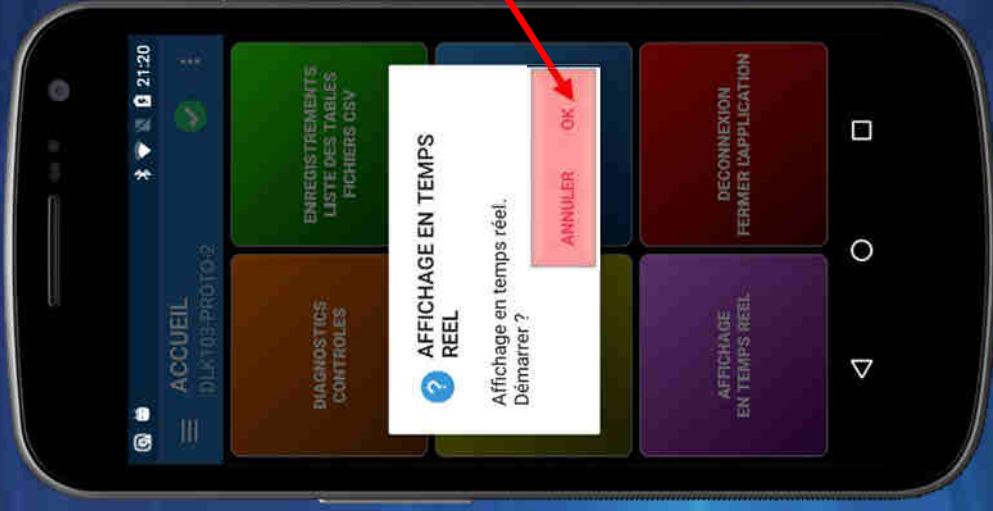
21:20

ACCUEIL
DLK103-PROTO-2

ENREGISTREMENTS
LISTE DES TABLES
FICHIERS CSV

DECONNEXION
FERMER L'APPLICATION

DIAGNOSTICS
CONTROLES

AFFICHAGE
EN TEMPS REEL

AFFICHAGE EN TEMPS REEL

Affichage en temps réel. Démarrer ?

ANNULER
OK